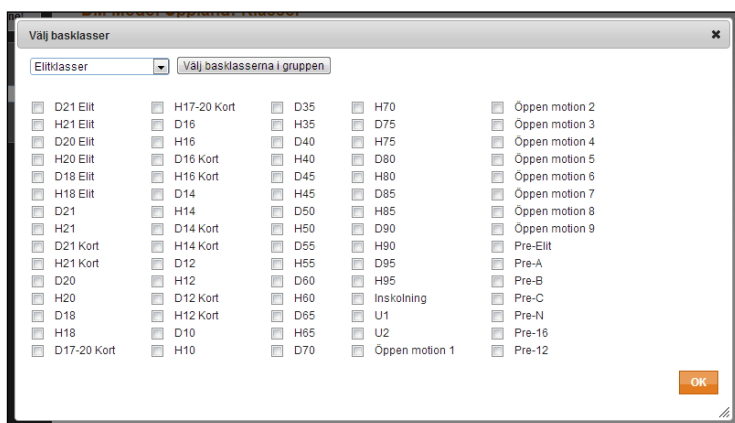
Välj basklasser

Elitklasser
Välj basklasserna i gruppen

D21 Elit
H21 Elit
D20 Elit
H20 Elit
D18 Elit
H18 Elit
D21
H21
D21 Kort
H21 Kort
D20
H20
D18
H18
D17-20 Kort

H17-20 Kort
D16
H16
D16 Kort
H16 Kort
D14
H14
D14 Kort
H14 Kort
D12
H12
D12 Kort
H12 Kort
D10
H10

D35
H35
D40
H40
D45
H45
D50
H50
D55
H55
D60
H60
D65
H65
D70

H70
D75
H75
D80
H80
D85
H85
D90
H90
D95
H95
Inskolning
U1
U2
Öppen motion 1

Öppen motion 2
Öppen motion 3
Öppen motion 4
Öppen motion 5
Öppen motion 6
Öppen motion 7
Öppen motion 8
Öppen motion 9
Pre-Elit
Pre-A
Pre-B
Pre-C
Pre-N
Pre-16
Pre-12

OK